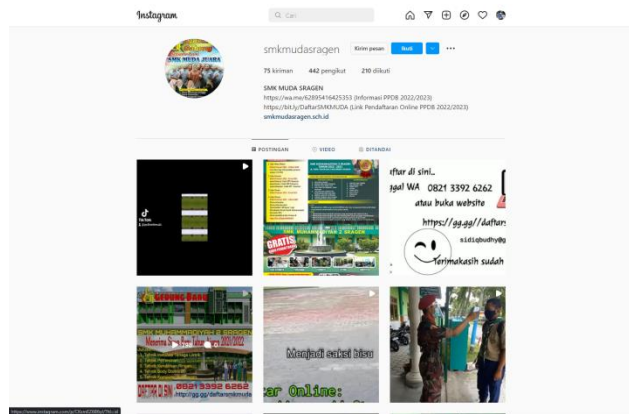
Instagram

Cari

smkmudasragen Kirim pesan Ikuti

75 kiriman 442 pengikut 210 diikuti

SMK MUDA SRAGEN
https://wa.me/6289541642535​3 (Informasi PPDB 2022/2023)
https://bit.ly/DaftarSMKMUDA (Link Pendaftaran Online PPDB 2022/2023)
smkmudasragen.sch.id

SMK MUDA JUARA

POSTINGAN VIDEO DITANDAI

TikTok

GRATIS

ftar di sini..
ggal WA 0821 3392 6262
atau buka website
https://gg.gg//dafta
sidiqbudhy@g
Terimakasih sudah

GEDUNG BARU
SMK MUHAMMADIYAH 2 SRAGEN
Menerima Siswa Baru Tahun 2021/2022
0821 3392 6262
http://gg.gg/daftarsmkmuda

Menjadi saksi bisu
ar Online:

https://www.instagram.com/p/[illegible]